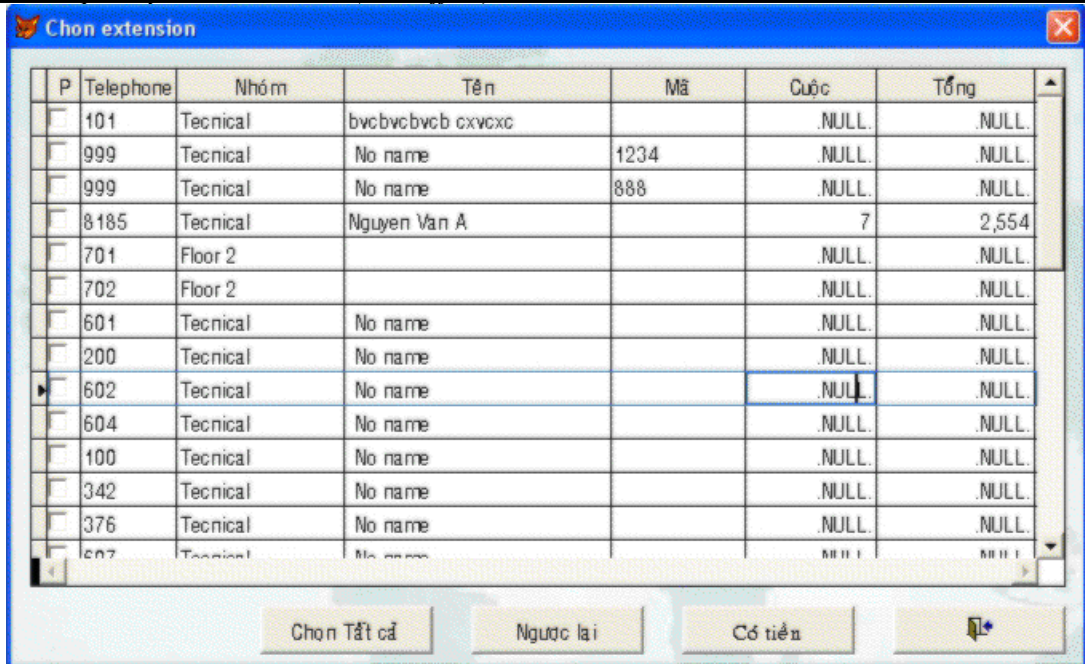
Chon extension

| P | Telephone | Nhóm | Tên | Mã | Cuộc | Tổng |
|---|---|---|---|---|---|---|
| | 101 | Tecnical | bvcbvcbvcb cxvcxc | | .NULL. | .NULL. |
| | 999 | Tecnical | No name | 1234 | .NULL. | .NULL. |
| | 999 | Tecnical | No name | 888 | .NULL. | .NULL. |
| | 8185 | Tecnical | Nguyen Van A | | 7 | 2,554 |
| | 701 | Floor 2 | | | .NULL. | .NULL. |
| | 702 | Floor 2 | | | .NULL. | .NULL. |
| | 601 | Tecnical | No name | | .NULL. | .NULL. |
| | 200 | Tecnical | No name | | .NULL. | .NULL. |
| | 602 | Tecnical | No name | | .NULL. | .NULL. |
| | 604 | Tecnical | No name | | .NULL. | .NULL. |
| | 100 | Tecnical | No name | | .NULL. | .NULL. |
| | 342 | Tecnical | No name | | .NULL. | .NULL. |
| | 376 | Tecnical | No name | | .NULL. | .NULL. |
| | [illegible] | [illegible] | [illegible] | | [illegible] | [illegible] |

Chon Tất cả
Ngược lại
Có tiền